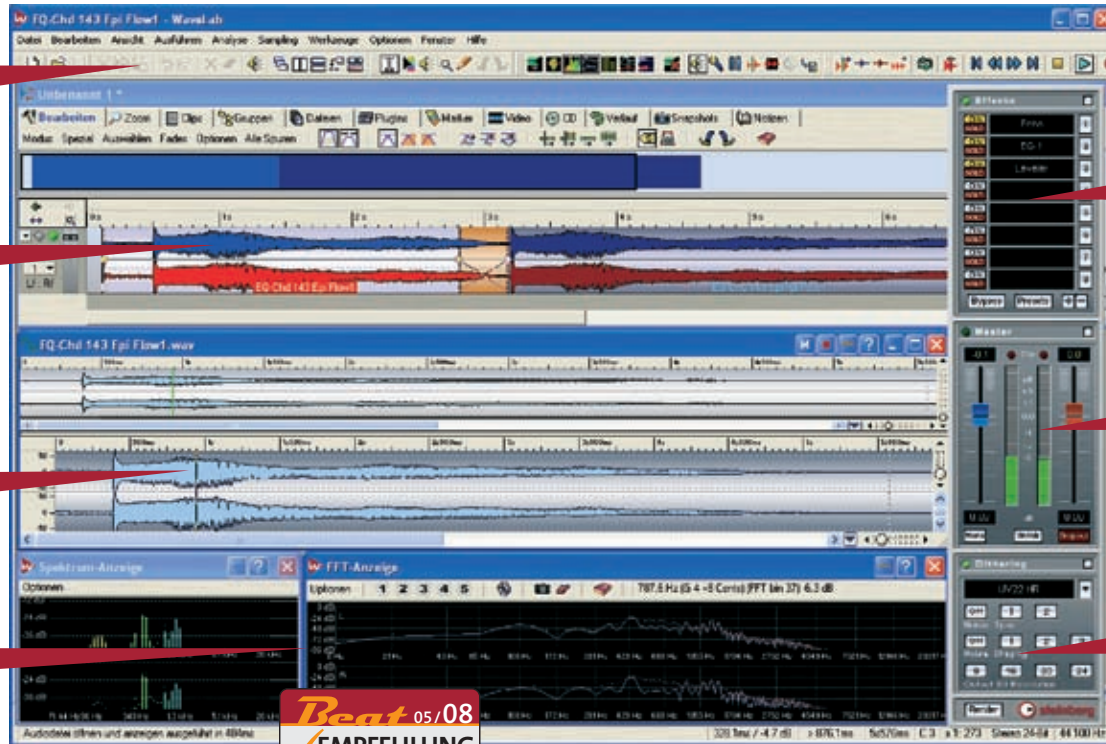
FQ-Chd 143 Fpi Flow1 - Wavelab

Datei Bearbeiten Ansicht Ausführen Analyse Sampling Werkzeuge Optionen Fenster Hilfe

Unbenannt 1 *

Bearbeiten Zoom Clips Gruppen Dateien Plugins Marker Video CD Verlauf Snapshots Notizen

Modus Spezial Auswählen Fades Optionen Alle Spuren

FQ-Chd 143 Fpi Flow1

FQ-Chd 143 Fpi Flow1.wav

Effekte

Kein

EQ-1

Leveler

Bypass Presets

Master

Dithering

UV22 HR

Steinberg

Spektrum-Anzeige

Optionen

FFT-Anzeige

Optionen 1 2 3 4 5

787,6 Hz (G 4 +8 Cents) [FFT bin 37] 6,3 dB

Audiodatei öffnen und anzeigen ausgeführt in 484ms

Beat 05/08

EMPFEHLUNG

44 100 Hz